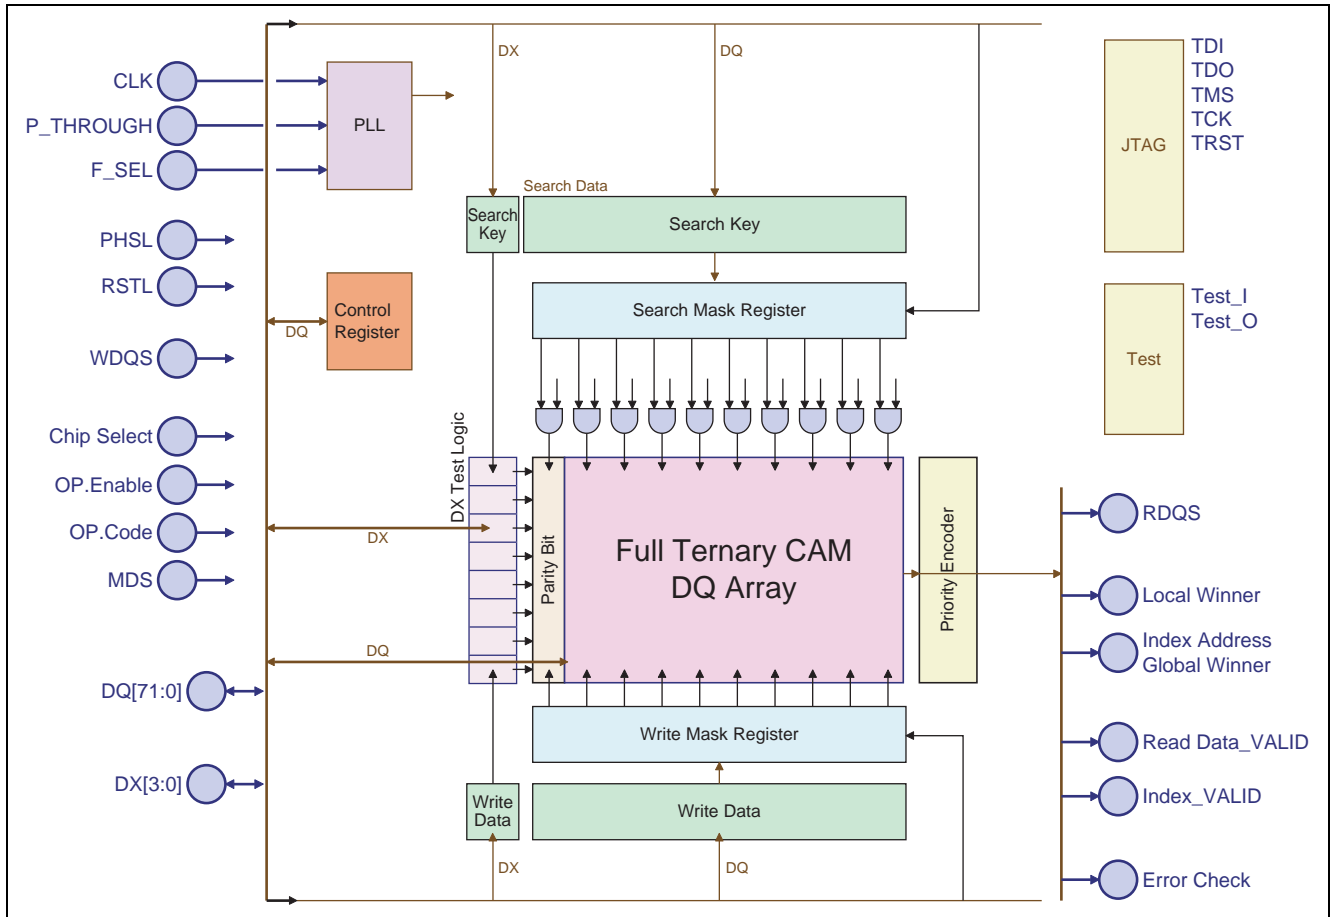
CLK
P_THROUGH
F_SEL
PHSL
RSTL
WDQS
Chip Select
OP.Enable
OP.Code
MDS
DQ[71:0]
DX[3:0]

DX
DQ
PLL
Search Data
Search Key
Search Key
Search Mask Register
Control Register
DQ
DX Test Logic
DX
DQ
Parity Bit
Full Ternary CAM DQ Array
Priority Encoder
Write Mask Register
Write Data
Write Data
DX
DQ

JTAG
TDI
TDO
TMS
TCK
TRST
Test
Test_I
Test_O

RDQS
Local Winner
Index Address
Global Winner
Read Data_VALID
Index_VALID
Error Check